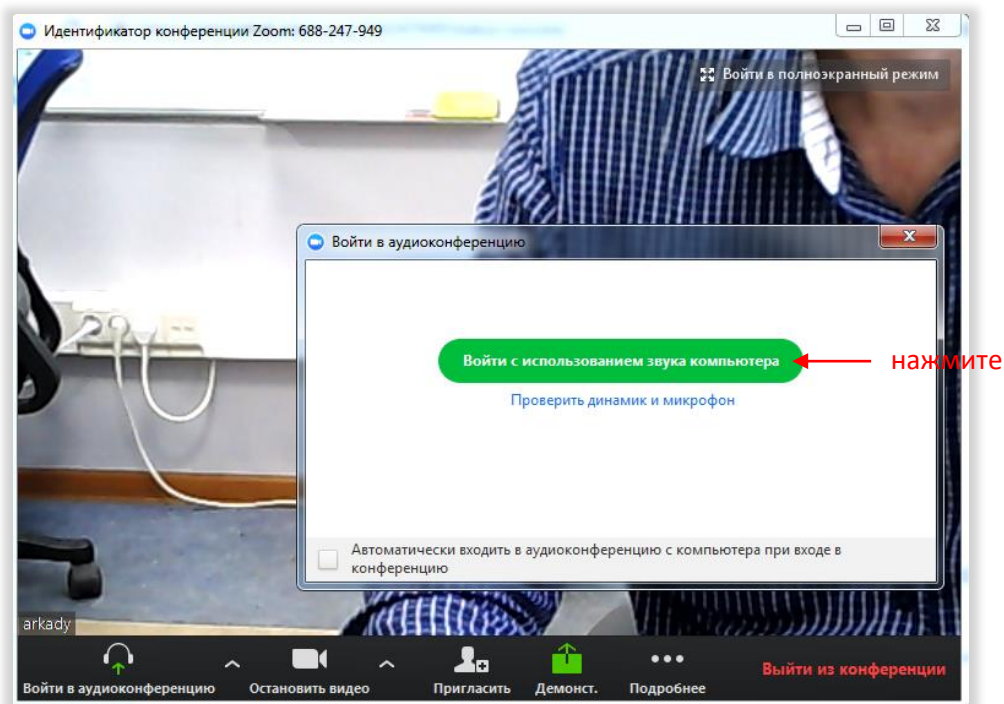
Идентификатор конференции Zoom: 688-247-949

Войти в полноэкранный режим

Войти в аудиоконференцию

Войти с использованием звука компьютера

нажмите

Проверить динамик и микрофон

Автоматически входить в аудиоконференцию с компьютера при входе в конференцию

arkady

Войти в аудиоконференцию

Остановить видео

Пригласить

Демонст.

Подробнее

Выйти из конференции